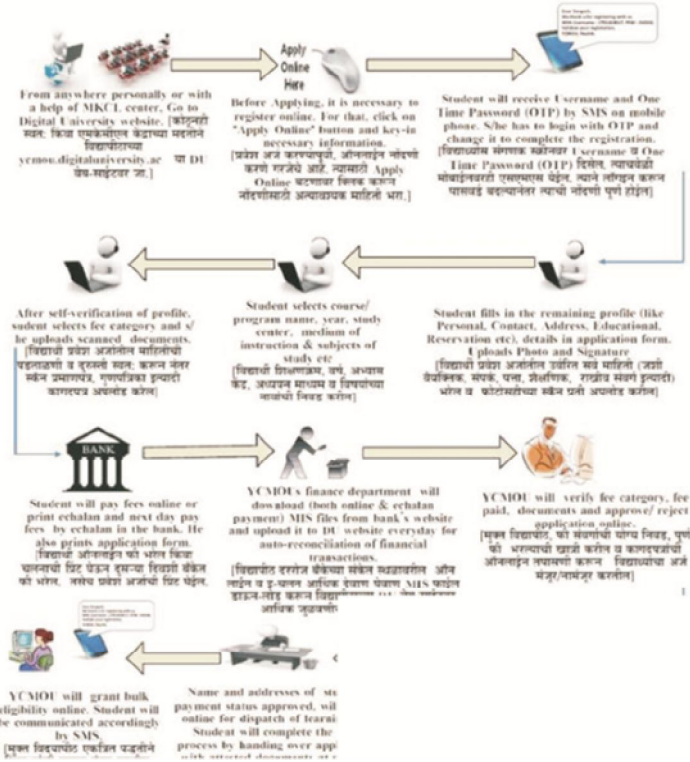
Apply Online Here

From anywhere personally or with a help of MKCL center, Go to Digital University website. [कोठूनही स्वतः किंवा एमकेसीएल केंद्राच्या मदतीने विद्यापीठाच्या ycmou.digitaluniversity.ac या DU वेब-साईटवर जा.]

Before Applying, it is necessary to register online. For that, click on "Apply Online" button and key-in necessary information. [प्रवेश अर्ज करण्यापूर्वी, ऑनलाईन नोंदणी करणे गरजेचे आहे. त्यासाठी Apply Online बटणावर क्लिक करून नोंदणीसाठी आवश्यक माहिती भरा.]

Student will receive Username and One Time Password (OTP) by SMS on mobile phone. S/he has to login with OTP and change it to complete the registration. [विद्यार्थ्यास संगणक सकेतांक Username व One Time Password (OTP) मिळेल, त्याचबरोबर मोबाईलवरही एसएमएस येईल. त्याने लॉगिन करून पासवर्ड बदलल्यानंतर त्याची नोंदणी पूर्ण होईल]

Student fills in the remaining profile (like Personal, Contact, Address, Educational, Reservation etc), details in application form. Uploads Photo and Signature [विद्यार्थी प्रवेश अर्जातील उर्वरित सर्व माहिती (जसे वैयक्तिक, संपर्क, पत्ता, शैक्षणिक, राखीव संवर्ग इत्यादी) भरेल व फोटोसहीचा स्कॅन प्रत अपलोड करेल]

Student selects course/ program name, year, study center, medium of instruction & subjects of study etc [विद्यार्थी शिक्षणक्रम, वर्ष, अभ्यास केंद्र, अध्ययन माध्यम व विषयांच्या नावांची निवड करेल]

After self-verification of profile, sudent selects fee category and s/he uploads scanned documents. [विद्यार्थी प्रवेश अर्जातील माहितीची पडताळणी व दुरुस्ती करून नंतर स्कॅन केलेली प्रमाणपत्रे, गुणपत्रिका इत्यादी कागदपत्र अपलोड करेल]

BANK

Student will pay fees online or print echalan and next day pay fees by echalan in the bank. He also prints application form. [विद्यार्थी ऑनलाईन फी भरेल किंवा चलनाची प्रिंट घेऊन दुसऱ्या दिवशी बँकेत फी भरेल, तसेच प्रवेश अर्जाची प्रिंट घेईल.]

YCMOUs finance department will download (both online & echalan payment) MIS files from bank's website and upload it to DU website everyday for auto-reconciliation of financial transactions. [विद्यापीठ दररोज बँकेच्या संकेत स्थळावरील ऑन लाईन व इ-चलन आर्थिक देवाण घेवाण MIS फाईल डाउन-लोड करून विद्यापीठ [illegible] आर्थिक जुळवणी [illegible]]

YCMOU will verify fee category, fee paid, documents and approve/ reject application online. [मुक्त विद्यापीठ, फी संवर्गाची योग्य निवड, पूर्ण फी भरल्याची खात्री करील व कागदपत्रांची ऑनलाइन तपासणी करून विद्यार्थ्याचा अर्ज मंजूर/नामंजूर करतील]

YCMOU will grant bulk eligibilities online. Student will be communicated accordingly by SMS. [मुक्त विद्यापीठ एकत्रित पद्धतीने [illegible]]

Name and addresses of stu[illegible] payment status approved, wil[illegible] online for dispatch of learni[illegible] Student will complete the process by handing over app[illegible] with attested documents at s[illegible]